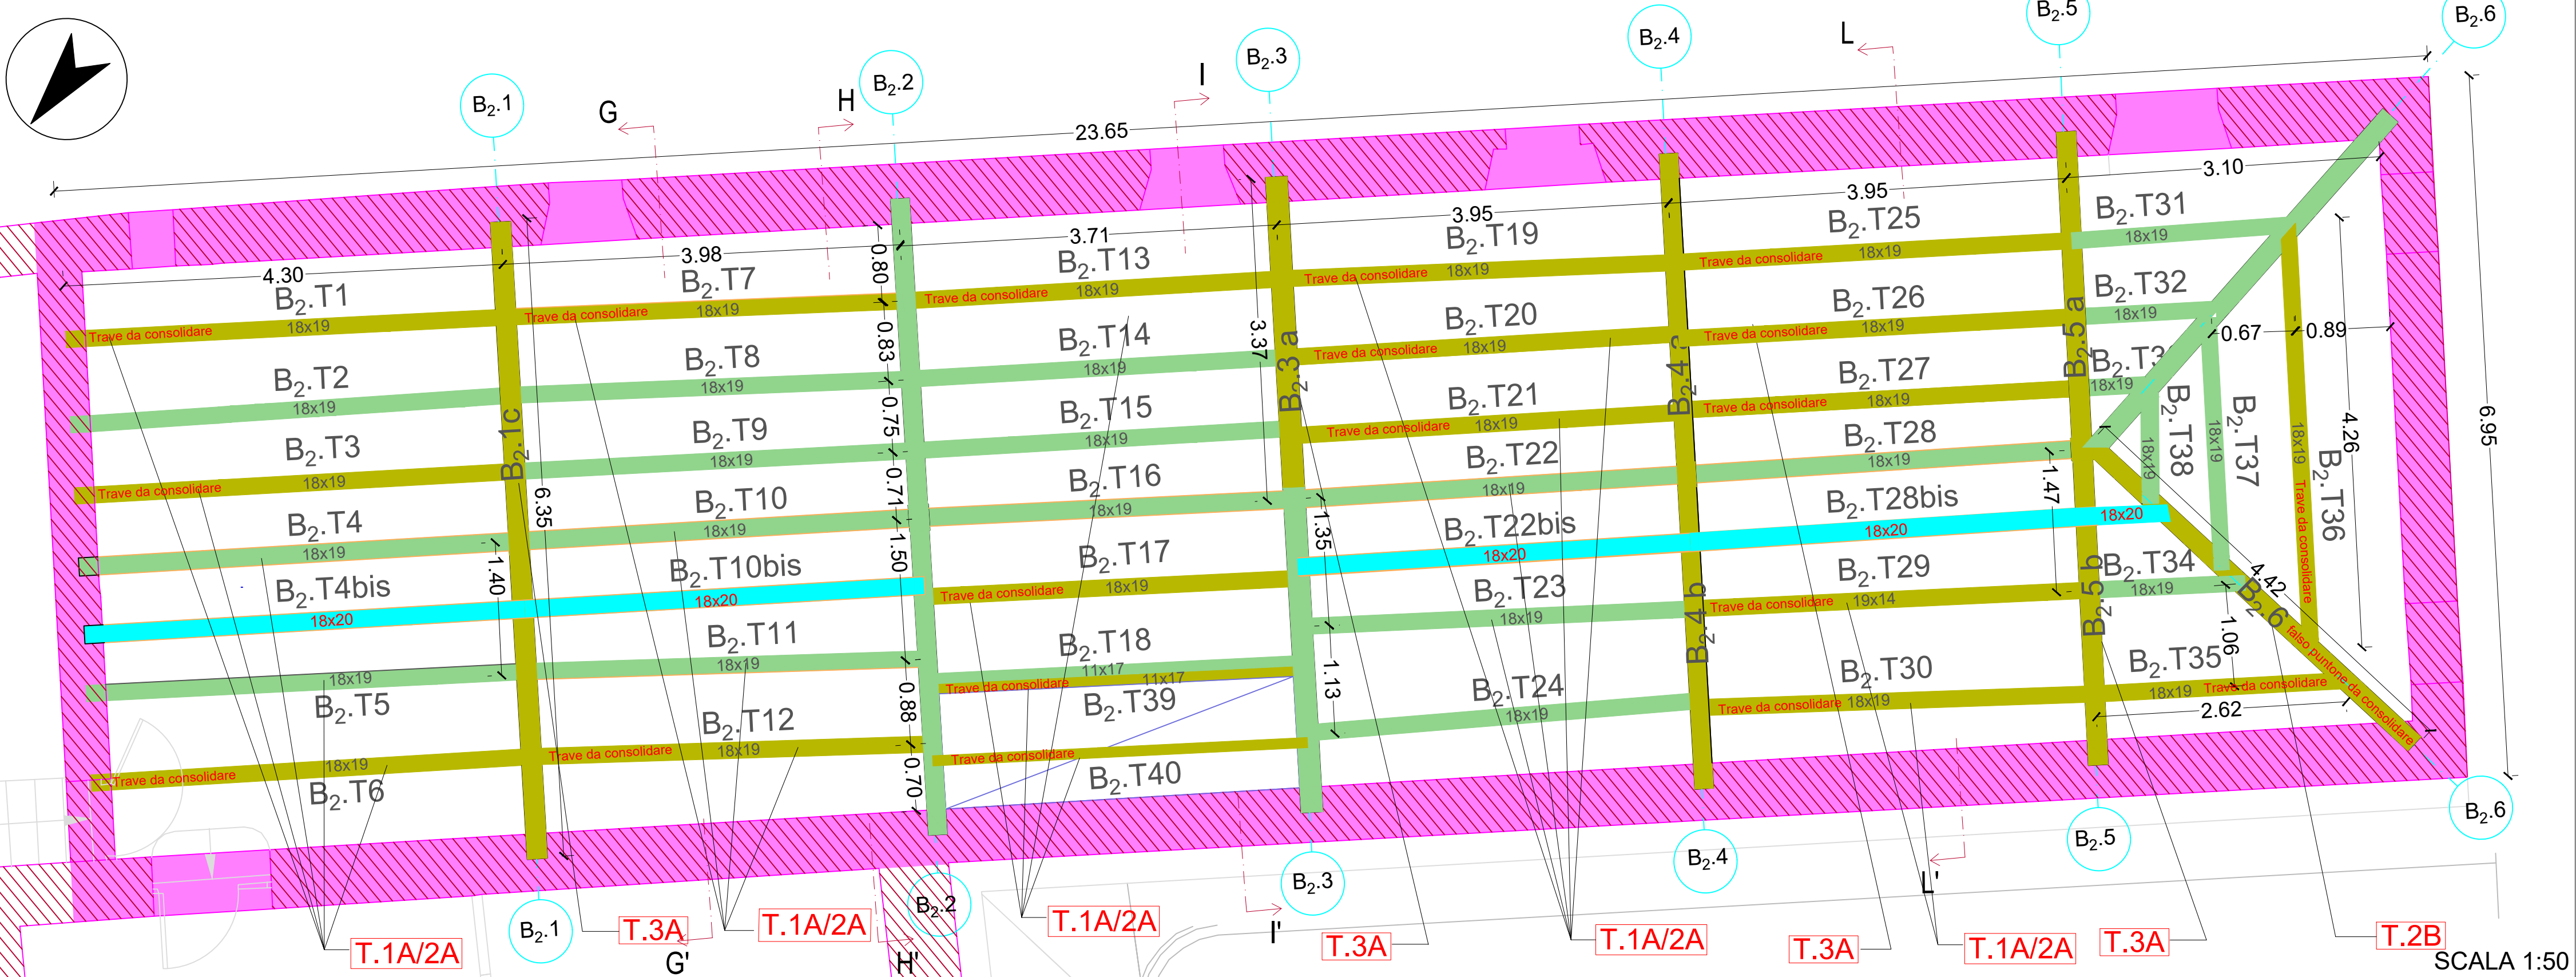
$B_2.1$ G H $B_2.2$ I $B_2.3$ $B_2.4$ L $B_2.5$ $B_2.6$

23.65

3.10

3.95

3.95

3.71

3.98

4.30

$B_2.T1$ 18x19 Trave da consolidare
$B_2.T7$ 18x19 Trave da consolidare
$B_2.T13$ 18x19 Trave da consolidare
$B_2.T19$ 18x19 Trave da consolidare
$B_2.T25$ 18x19 Trave da consolidare
$B_2.T31$ 18x19

$B_2.T2$ 18x19
$B_2.T8$ 18x19
$B_2.T14$ 18x19
$B_2.T20$ 18x19 Trave da consolidare
$B_2.T26$ 18x19 Trave da consolidare
$B_2.T32$ 18x19

$B_2.T3$ 18x19 Trave da consolidare
$B_2.T9$ 18x19
$B_2.T15$ 18x19
$B_2.T21$ 18x19 Trave da consolidare
$B_2.T27$ 18x19 Trave da consolidare
$B_2.T33$ 18x19

$B_2.T4$ 18x19
$B_2.T10$ 18x19
$B_2.T16$ 18x19
$B_2.T22$ 18x19
$B_2.T28$ 18x19

$B_2.T4bis$ 18x20
$B_2.T10bis$ 18x20
$B_2.T22bis$ 18x20
$B_2.T28bis$ 18x20 18x20

$B_2.T17$ 18x19 Trave da consolidare
$B_2.T23$ 18x19
$B_2.T29$ 19x14 Trave da consolidare
$B_2.T34$ 18x19

$B_2.T11$ 18x19
$B_2.T18$ 11x17 11x17 Trave da consolidare
$B_2.T5$ 18x19
$B_2.T39$
$B_2.T24$ 18x19
$B_2.T30$ 18x19 Trave da consolidare
$B_2.T35$ 18x19 Trave da consolidare

$B_2.T12$ 18x19 Trave da consolidare
$B_2.T6$ 18x19 Trave da consolidare
$B_2.T40$ Trave da consolidare

$B_2.1c$ $B_2.3$ a $B_2.4$ a $B_2.4$ b $B_2.5$ a $B_2.5$ b $B_2.6$

$B_2.T38$ 18x19 $B_2.T37$ 18x19 $B_2.T36$ 18x19 Trave da consolidare falso puntone da consolidare

0.80 0.83 0.75 0.71 1.50 0.88 0.70 6.35 1.40 3.37 1.35 1.13 1.47 0.67 0.89 4.26 6.95 4.42 1.06 2.62

$B_2.1$ $B_2.2$ $B_2.3$ $B_2.4$ $B_2.5$ $B_2.6$

T.1A/2A T.3A T.1A/2A T.1A/2A T.3A T.1A/2A T.3A T.1A/2A T.3A T.2B

G' H' I' L'

SCALA 1:50